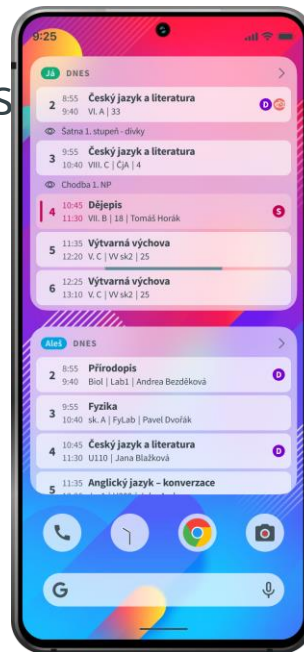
9:25

Já DNES

2 8:55 9:40 Český jazyk a literatura VI. A | 33

Šatna 1. stupeň - dívky

3 9:55 10:40 Český jazyk a literatura VIII. C | ČjA | 4

Chodba 1. NP

4 10:45 11:30 Dějepis VII. B | 18 | Tomáš Horák

5 11:35 12:20 Výtvarná výchova V. C | Vv sk2 | 25

6 12:25 13:10 Výtvarná výchova V. C | Vv sk2 | 25

Aleš DNES

2 8:55 9:40 Přírodopis Biol | Lab1 | Andrea Bezděková

3 9:55 10:40 Fyzika sk. A | FyLab | Pavel Dvořák

4 10:45 11:30 Český jazyk a literatura U110 | Jana Blažková

5 11:35 Anglický jazyk – konverzace

G